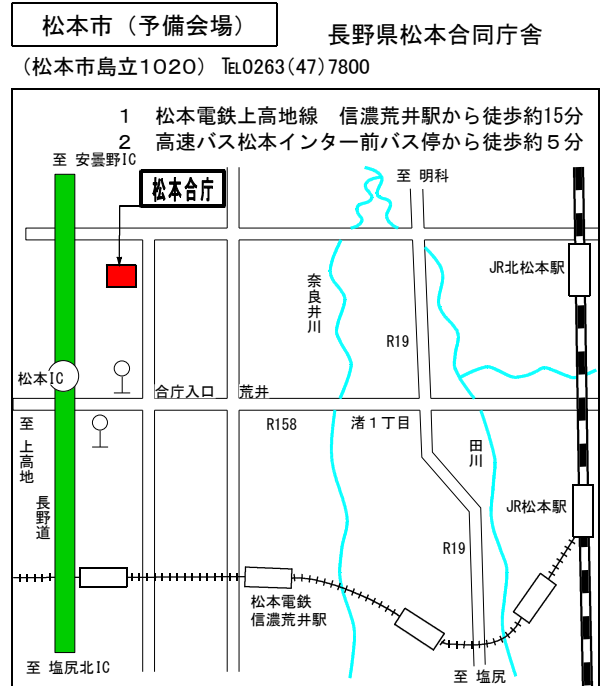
松本市（予備会場）

長野県松本合同庁舎

（松本市島立1020） TEL0263(47)7800

1　松本電鉄上高地線　信濃荒井駅から徒歩約15分
2　高速バス松本インター前バス停から徒歩約５分

至 安曇野IC

松本合庁

至 明科

JR北松本駅

奈良井川

R19

松本IC

合庁入口

荒井

至上高地

R158

渚１丁目

田川

長野道

JR松本駅

R19

松本電鉄
信濃荒井駅

至 塩尻北IC

至 塩尻